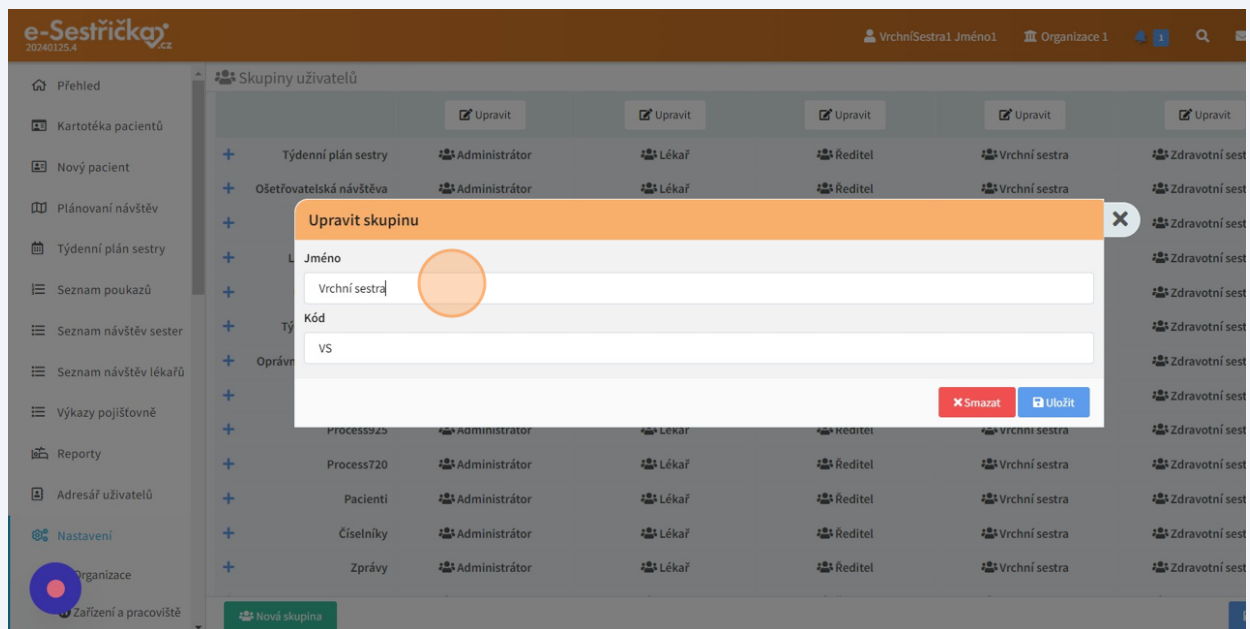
e-Sestřička.cz
20240125.4

VrchníSestra1 Jméno1 Organizace 1 1

Přehled
Kartotéka pacientů
Nový pacient
Plánovaní návštěv
Týdenní plán sestry
Seznam poukazů
Seznam návštěv sester
Seznam návštěv lékařů
Výkazy pojišťovně
Reporty
Adresář uživatelů
Nastavení
Organizace
Zařízení a pracoviště

Skupiny uživatelů

| | | Upravit | Upravit | Upravit | Upravit | Upravit |
|---|---|---|---|---|---|---|
| + | Týdenní plán sestry | Administrátor | Lékař | Ředitel | Vrchní sestra | Zdravotní sest |
| + | Ošetřovatelská návštěva | Administrátor | Lékař | Ředitel | Vrchní sestra | Zdravotní sest |
| + | | | | | | Zdravotní sest |
| + | L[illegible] | | | | | Zdravotní sest |
| + | | | | | | Zdravotní sest |
| + | Tý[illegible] | | | | | Zdravotní sest |
| + | Oprávn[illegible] | | | | | Zdravotní sest |
| + | | | | | | Zdravotní sest |
| + | Process925 | Administrátor | Lékař | Ředitel | Vrchní sestra | Zdravotní sest |
| + | Process720 | Administrátor | Lékař | Ředitel | Vrchní sestra | Zdravotní sest |
| + | Pacienti | Administrátor | Lékař | Ředitel | Vrchní sestra | Zdravotní sest |
| + | Číselníky | Administrátor | Lékař | Ředitel | Vrchní sestra | Zdravotní sest |
| + | Zprávy | Administrátor | Lékař | Ředitel | Vrchní sestra | Zdravotní sest |

Nová skupina

Upravit skupinu
Jméno
Vrchní sestra
Kód
VS
Smazat Uložit